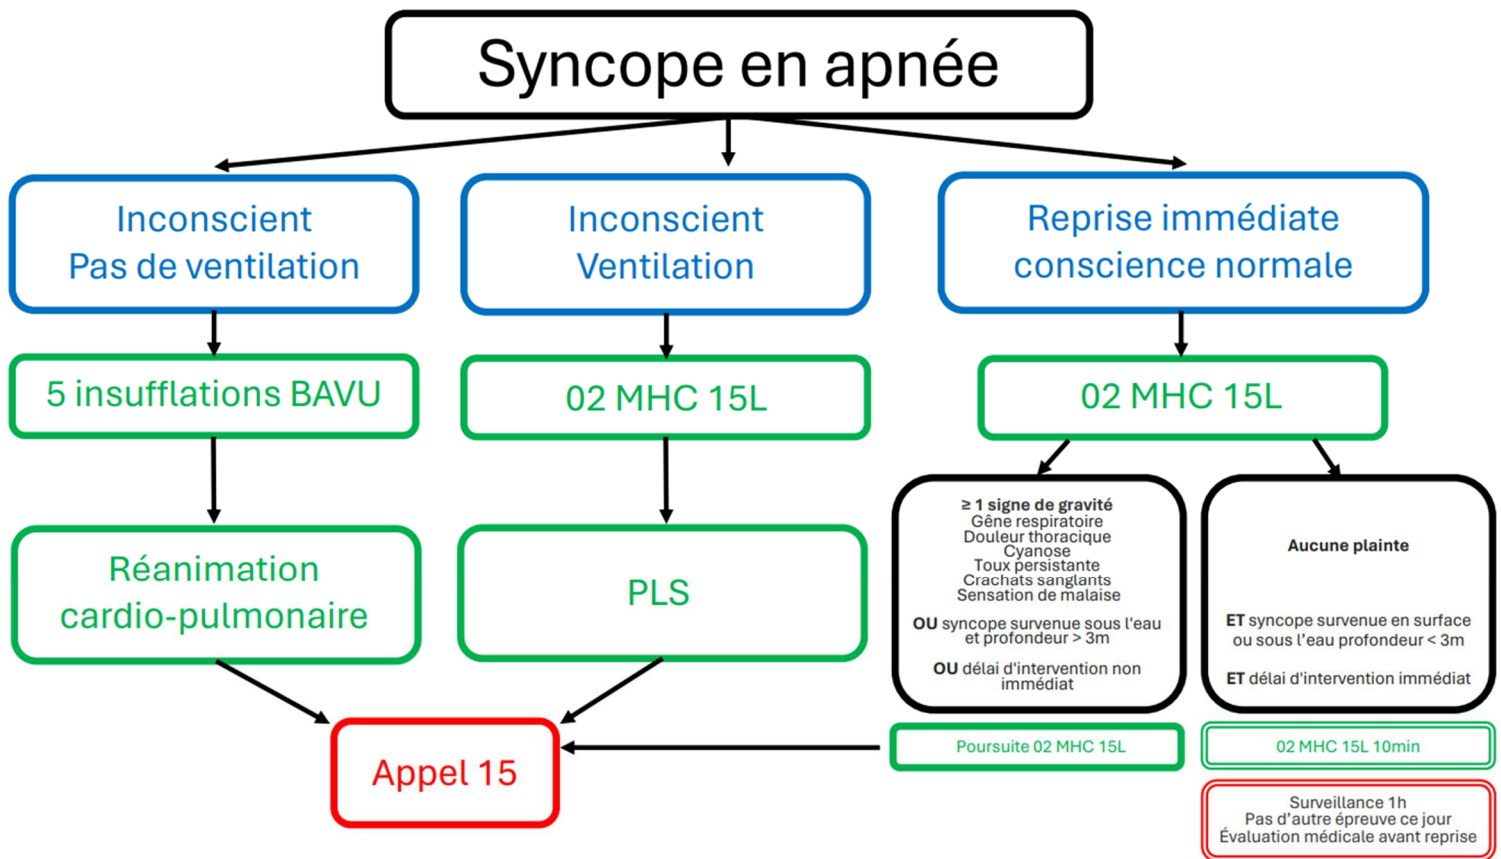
Syncope en apnée

Inconscient
Pas de ventilation

5 insufflations BAVU

Réanimation cardio-pulmonaire

Inconscient
Ventilation

02 MHC 15L

PLS

Reprise immédiate conscience normale

02 MHC 15L

≥ 1 signe de gravité
Gêne respiratoire
Douleur thoracique
Cyanose
Toux persistante
Crachats sanglants
Sensation de malaise

OU syncope survenue sous l'eau et profondeur > 3m

OU délai d'intervention non immédiat

Poursuite 02 MHC 15L

Aucune plainte

ET syncope survenue en surface ou sous l'eau profondeur < 3m

ET délai d'intervention immédiat

02 MHC 15L 10min

Surveillance 1h
Pas d'autre épreuve ce jour
Évaluation médicale avant reprise

Appel 15